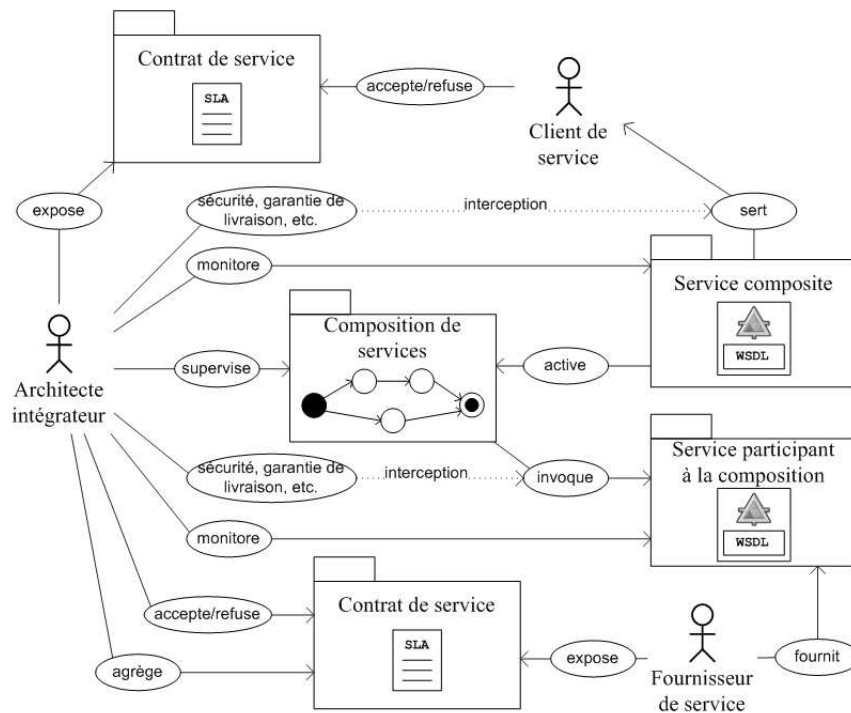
Contrat de service

SLA

accepte/refuse

Client de service

expose

sécurité, garantie de livraison, etc.

interception

sert

monitore

Service composite

WSDL

Composition de services

Architecte intégrateur

supervise

active

sécurité, garantie de livraison, etc.

interception

invoque

Service participant à la composition

WSDL

monitore

Contrat de service

SLA

accepte/refuse

agrège

expose

Fournisseur de service

fournit